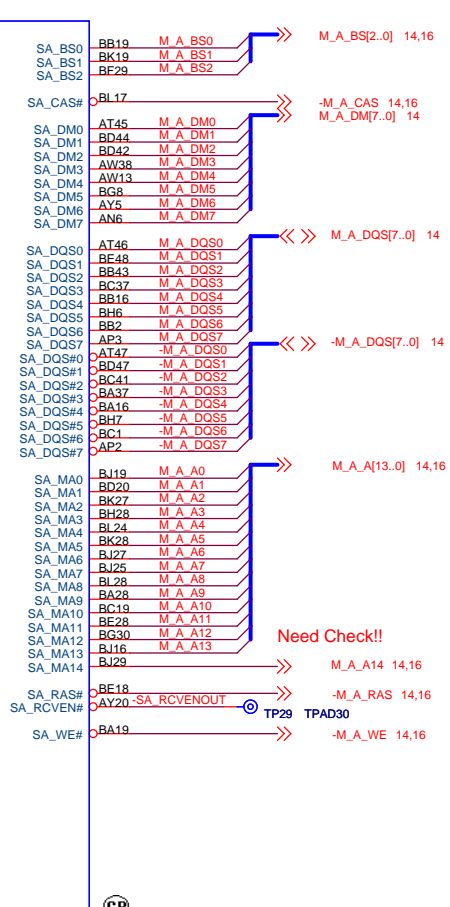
SA_BS0 BB19 M_A_BS0
SA_BS1 BK19 M_A_BS1
SA_BS2 BF29 M_A_BS2
M_A_BS[2..0] 14,16

SA_CAS# BL17
-M_A_CAS 14,16

M_A_DM[7..0] 14
SA_DM0 AT45 M_A_DM0
SA_DM1 BD44 M_A_DM1
SA_DM2 BD42 M_A_DM2
SA_DM3 AW38 M_A_DM3
SA_DM4 AW13 M_A_DM4
SA_DM5 BG8 M_A_DM5
SA_DM6 AY5 M_A_DM6
SA_DM7 AN6 M_A_DM7

SA_DQS0 AT46 M_A_DQS0
SA_DQS1 BE48 M_A_DQS1
SA_DQS2 BB43 M_A_DQS2
SA_DQS3 BC37 M_A_DQS3
SA_DQS4 BB16 M_A_DQS4
SA_DQS5 BH6 M_A_DQS5
SA_DQS6 BB2 M_A_DQS6
SA_DQS7 AP3 M_A_DQS7
M_A_DQS[7..0] 14

SA_DQS#0 AT47 -M_A_DQS0
SA_DQS#1 BD47 -M_A_DQS1
SA_DQS#2 BC41 -M_A_DQS2
SA_DQS#3 BA37 -M_A_DQS3
SA_DQS#4 BA16 -M_A_DQS4
SA_DQS#5 BH7 -M_A_DQS5
SA_DQS#6 BC1 -M_A_DQS6
SA_DQS#7 AP2 -M_A_DQS7
-M_A_DQS[7..0] 14

M_A_A[13..0] 14,16
SA_MA0 BJ19 M_A_A0
SA_MA1 BD20 M_A_A1
SA_MA2 BK27 M_A_A2
SA_MA3 BH28 M_A_A3
SA_MA4 BL24 M_A_A4
SA_MA5 BK28 M_A_A5
SA_MA6 BJ27 M_A_A6
SA_MA7 BJ25 M_A_A7
SA_MA8 BL28 M_A_A8
SA_MA9 BA28 M_A_A9
SA_MA10 BC19 M_A_A10
SA_MA11 BE28 M_A_A11
SA_MA12 BG30 M_A_A12
SA_MA13 BJ16 M_A_A13
Need Check!!
SA_MA14 BJ29
M_A_A14 14,16

SA_RAS# BE18
-M_A_RAS 14,16
SA_RCVEN# AY20 -SA_RCVENOUT
TP29 TPAD30

SA_WE# BA19
-M_A_WE 14,16